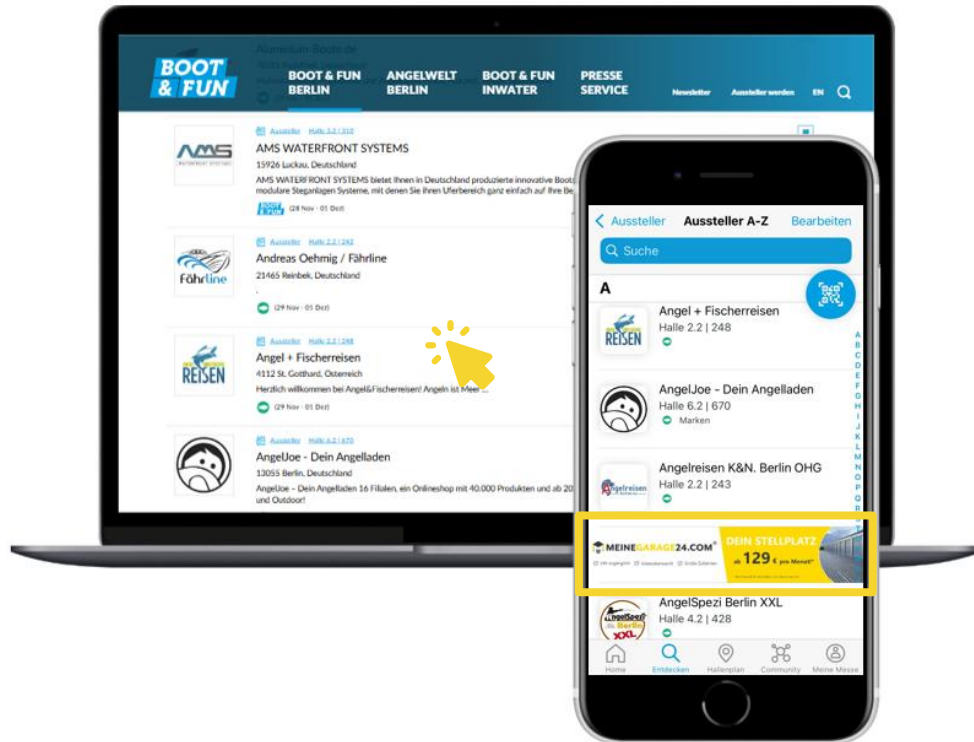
BOOT & FUN

BOOT & FUN BERLIN
ANGELWELT BERLIN
BOOT & FUN INWATER
PRESSE SERVICE
Newsletter
Aussteller werden
EN

Aussteller Halle 3.2 | 310
AMS WATERFRONT SYSTEMS
15926 Luckau, Deutschland
AMS WATERFRONT SYSTEMS bietet Ihnen in Deutschland produzierte innovative Boots... modulare Steganlagen Systeme, mit denen Sie Ihren Uferbereich ganz einfach auf Ihre Be...
(28 Nov - 01 Dez)

Aussteller Halle 2.2 | 242
Andreas Oehmig / Fährline
21465 Reinbek, Deutschland
(29 Nov - 01 Dez)

Aussteller Halle 2.2 | 248
Angel + Fischerreisen
4112 St. Gotthard, Österreich
Herzlich willkommen bei Angel&Fischerreisen! Angeln ist Meer ...
(29 Nov - 01 Dez)

Aussteller Halle 6.2 | 670
AngelJoe - Dein Angelladen
13055 Berlin, Deutschland
AngelJoe - Dein Angelladen 16 Filialen, ein Onlineshop mit 40.000 Produkten und ab 20... und Outdoor!

Aussteller
Aussteller A-Z
Bearbeiten
Suche
A
Angel + Fischerreisen
Halle 2.2 | 248
AngelJoe - Dein Angelladen
Halle 6.2 | 670
Marken
Angelreisen K&N. Berlin OHG
Halle 2.2 | 243
MEINEGARAGE24.COM
DEIN STELLPLATZ
ab 129 € pro Monat
AngelSpezi Berlin XXL
Halle 4.2 | 428
Home
Entdecken
Hallenplan
Community
Meine Messe